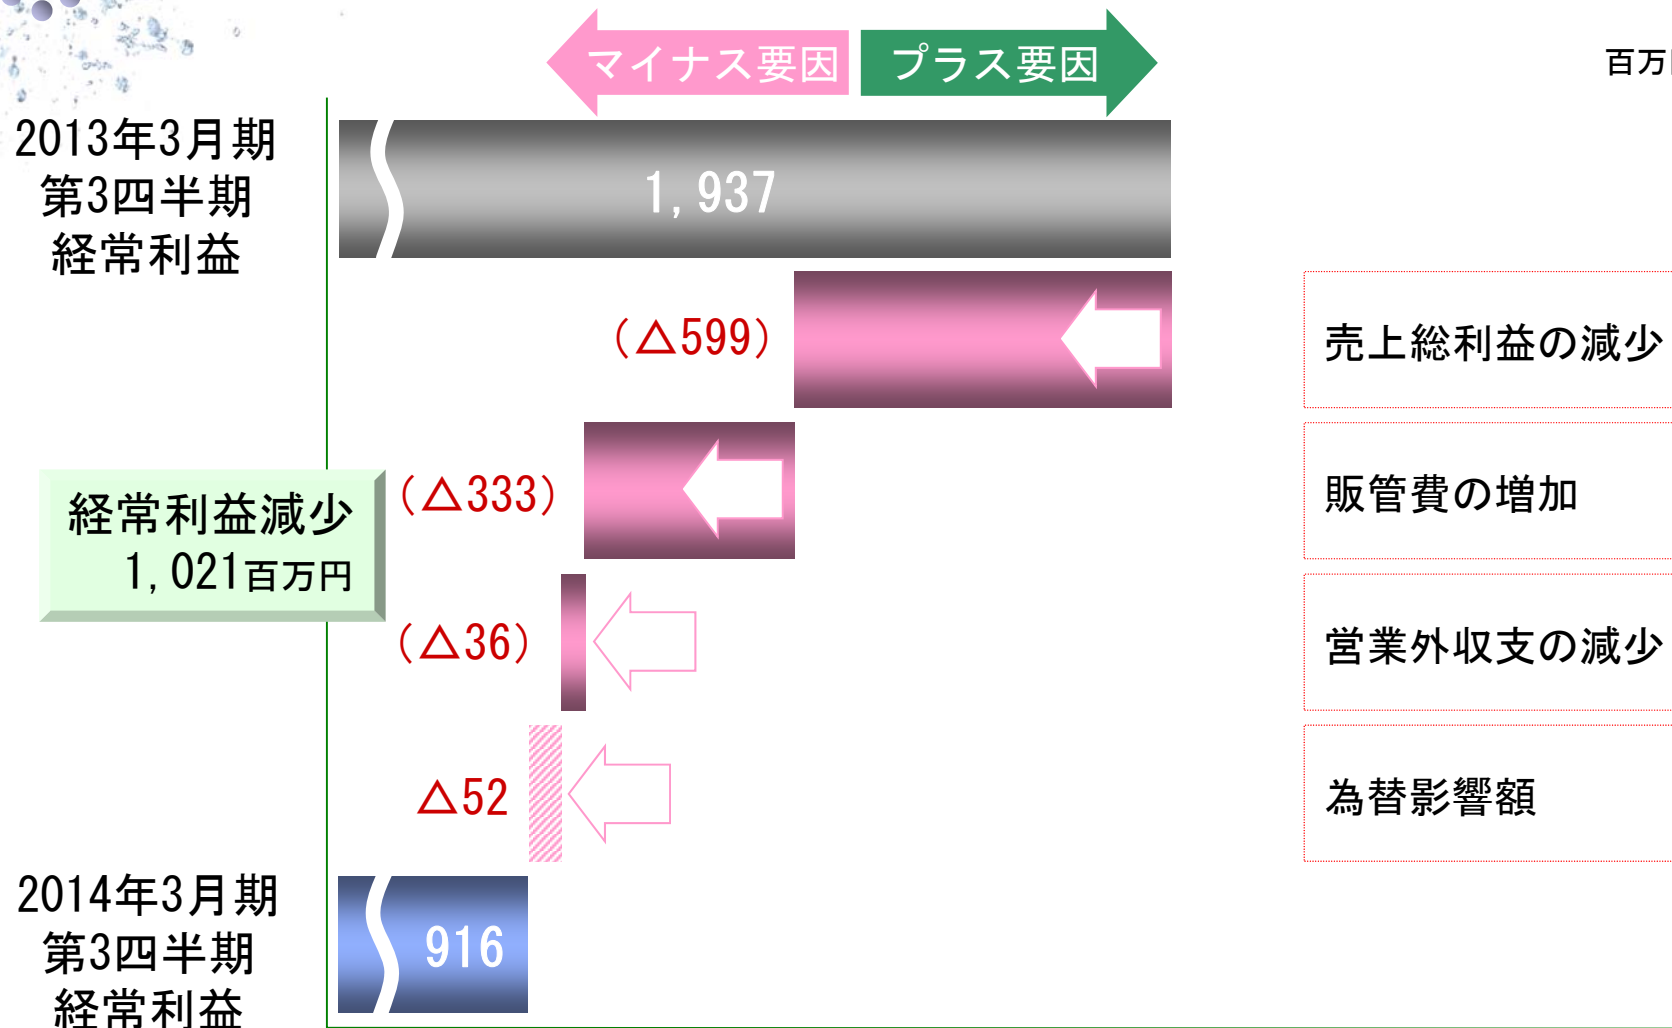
マイナス要因 プラス要因

百万

2013年3月期
第3四半期
経常利益

1,937

(△599)

売上総利益の減少

経常利益減少
1,021百万円

(△333)

販管費の増加

(△36)

営業外収支の減少

△52

為替影響額

2014年3月期
第3四半期
経常利益

916